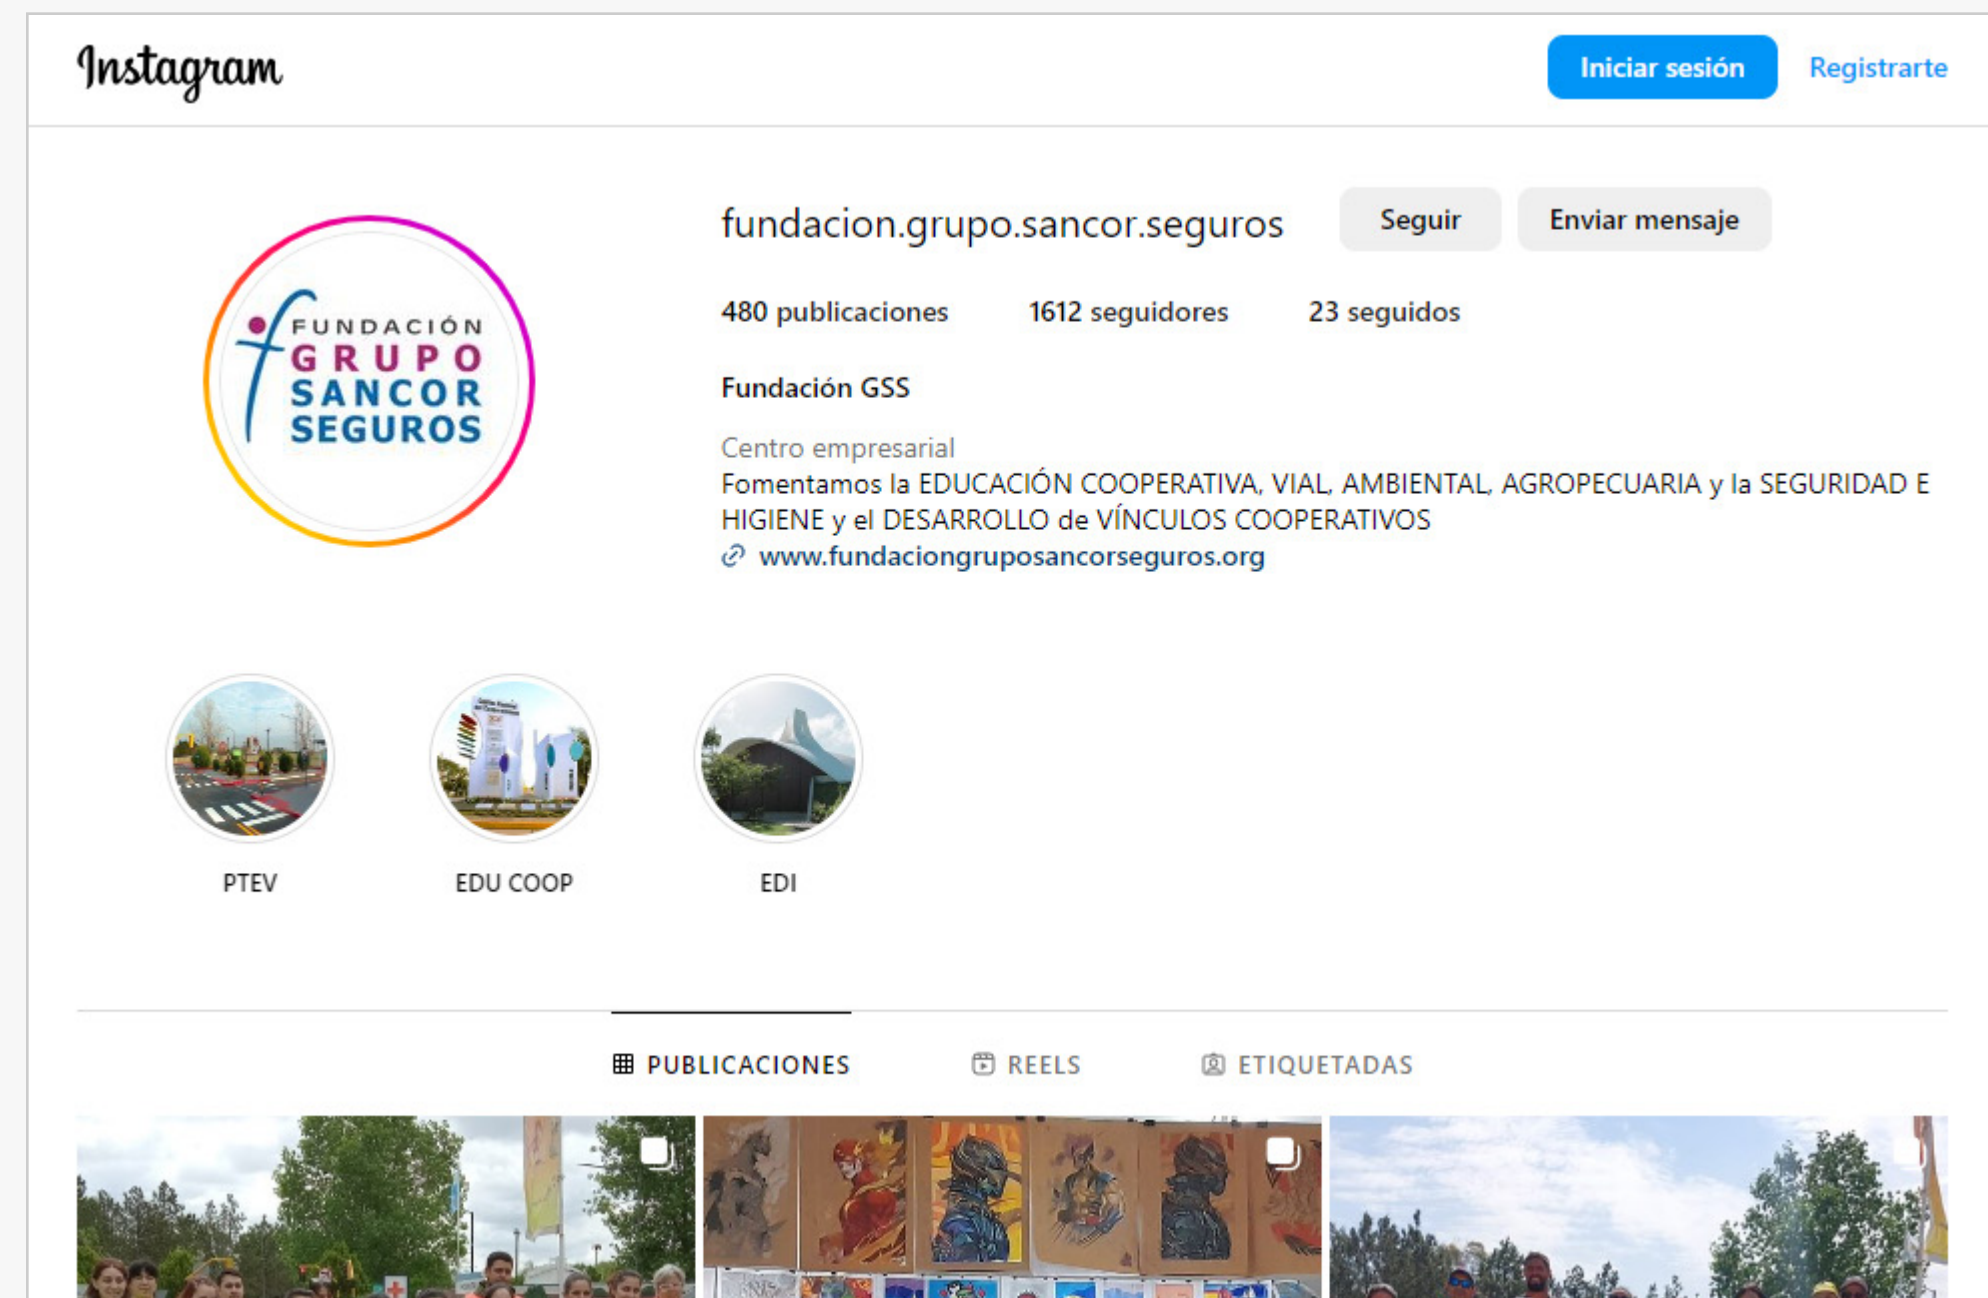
Instagram

Iniciar sesión Registrarte

FUNDACIÓN GRUPO SANCOR SEGUROS

fundacion.grupo.sancor.seguros Seguir Enviar mensaje

480 publicaciones 1612 seguidores 23 seguidos

Fundación GSS

Centro empresarial
Fomentamos la EDUCACIÓN COOPERATIVA, VIAL, AMBIENTAL, AGROPECUARIA y la SEGURIDAD E HIGIENE y el DESARROLLO de VÍNCULOS COOPERATIVOS
www.fundaciongruposancorseguros.org

PTEV EDU COOP EDI

PUBLICACIONES REELS ETIQUETADAS